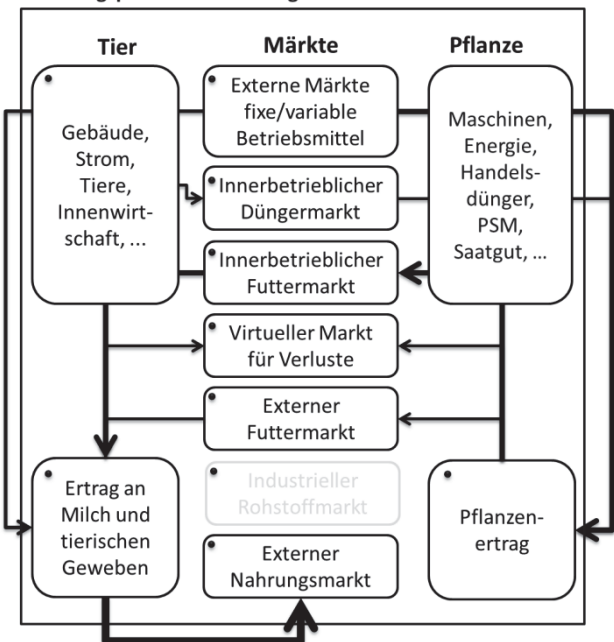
Tier

Märkte

Pflanze

Gebäude, Strom, Tiere, Innenwirtschaft, ...

Externe Märkte fixe/variable Betriebsmittel

Maschinen, Energie, Handelsdünger, PSM, Saatgut, ...

Innerbetrieblicher Düngermarkt

Innerbetrieblicher Futtermarkt

Virtueller Markt für Verluste

Externer Futtermarkt

Ertrag an Milch und tierischen Geweben

Industrieller Rohstoffmarkt

Pflanzenertrag

Externer Nahrungsmarkt